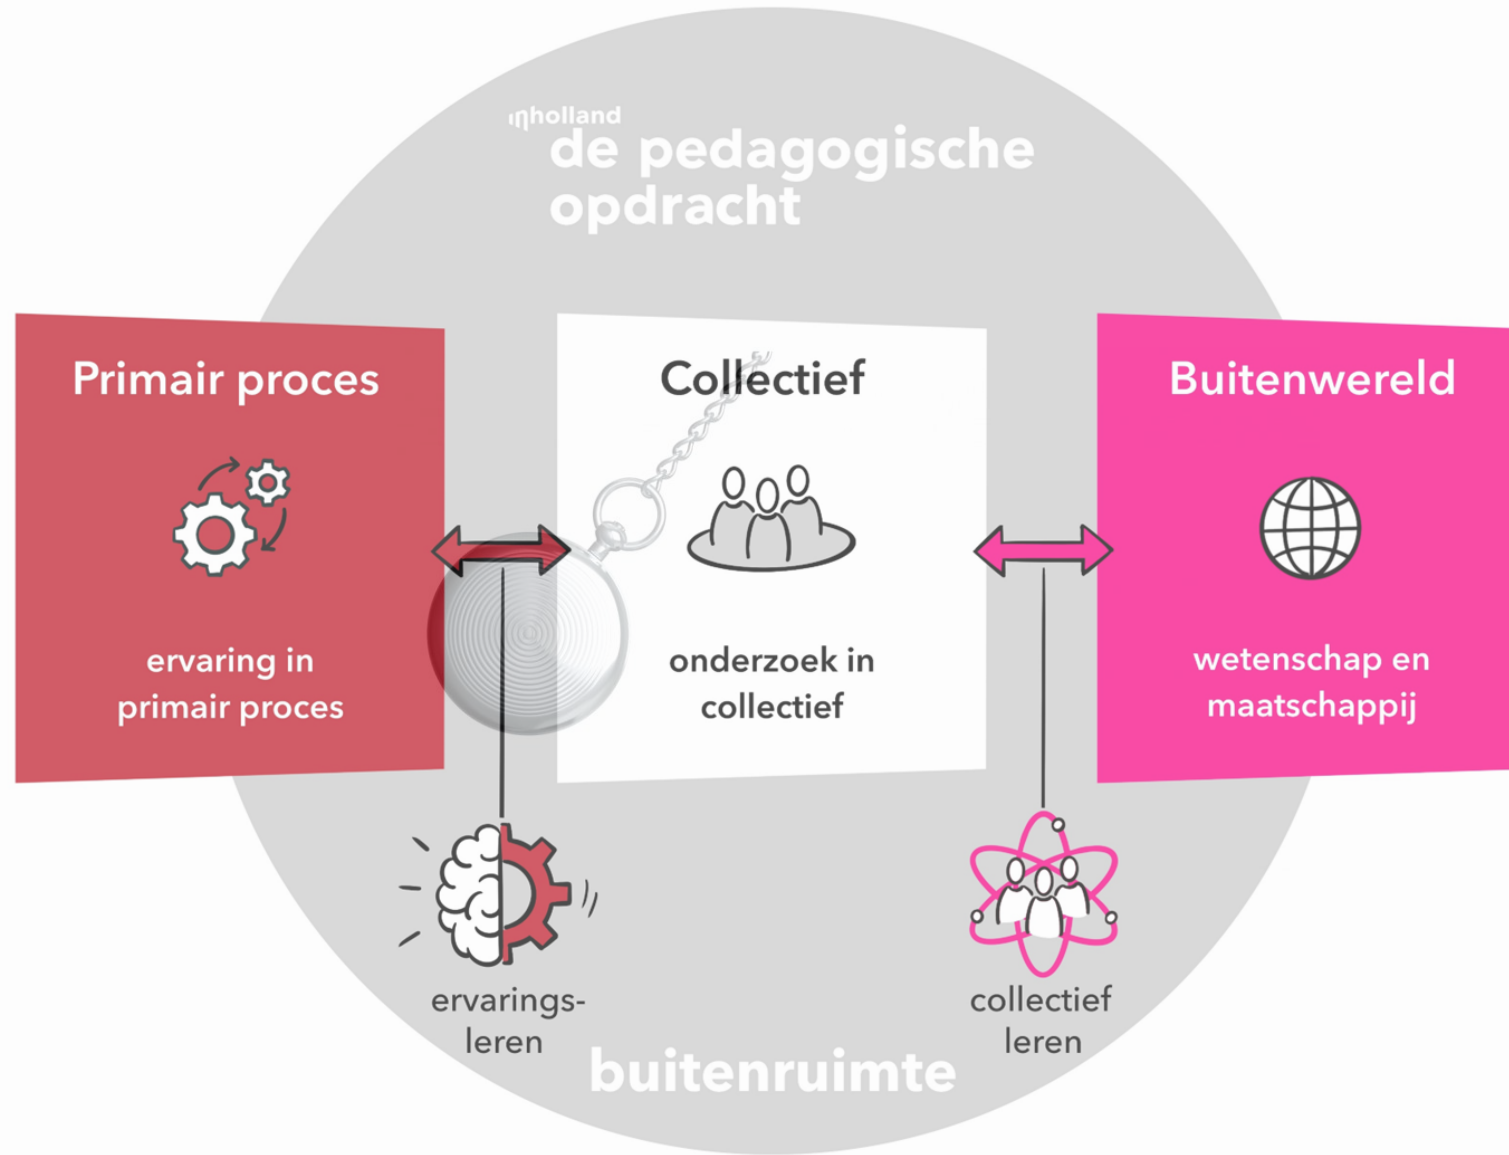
inholland
de pedagogische opdracht

Primair proces

ervaring in primair proces

Collectief

onderzoek in collectief

Buitenwereld

wetenschap en maatschappij

ervaringsleren

collectief leren

buitenruimte